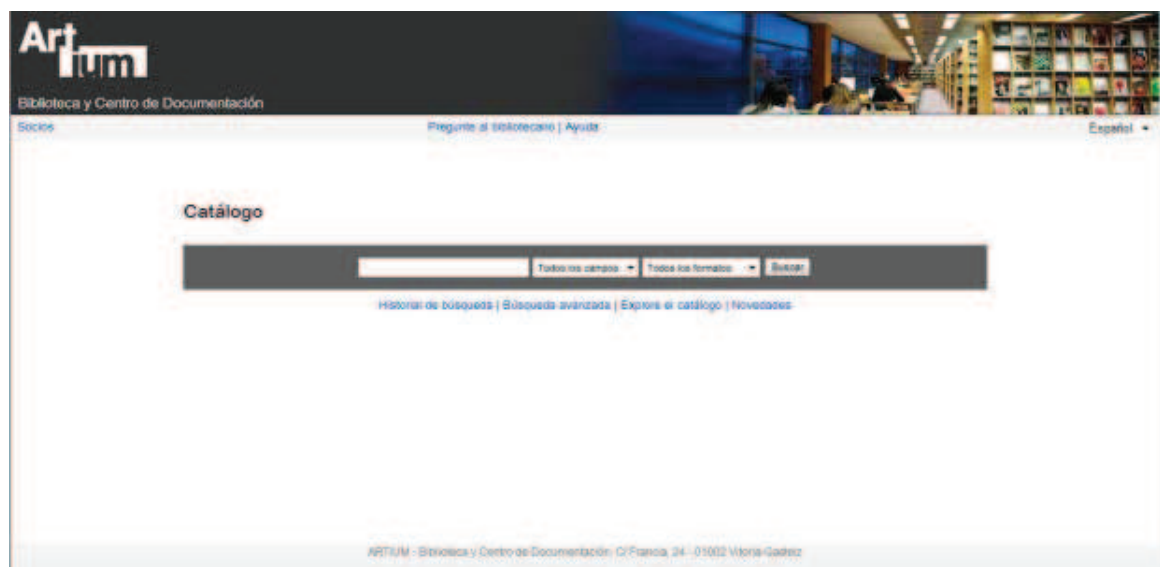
Artium
Biblioteca y Centro de Documentación

Socios

Pregunte al bibliotecario | Ayuda

Español

Catálogo

Todos los campos Todos los formatos Buscar

Historial de búsqueda | Búsqueda avanzada | Explore el catálogo | Novedades

ARTIUM - Biblioteca y Centro de Documentación. C/ Francia, 24 - 01002 Vitoria-Gasteiz